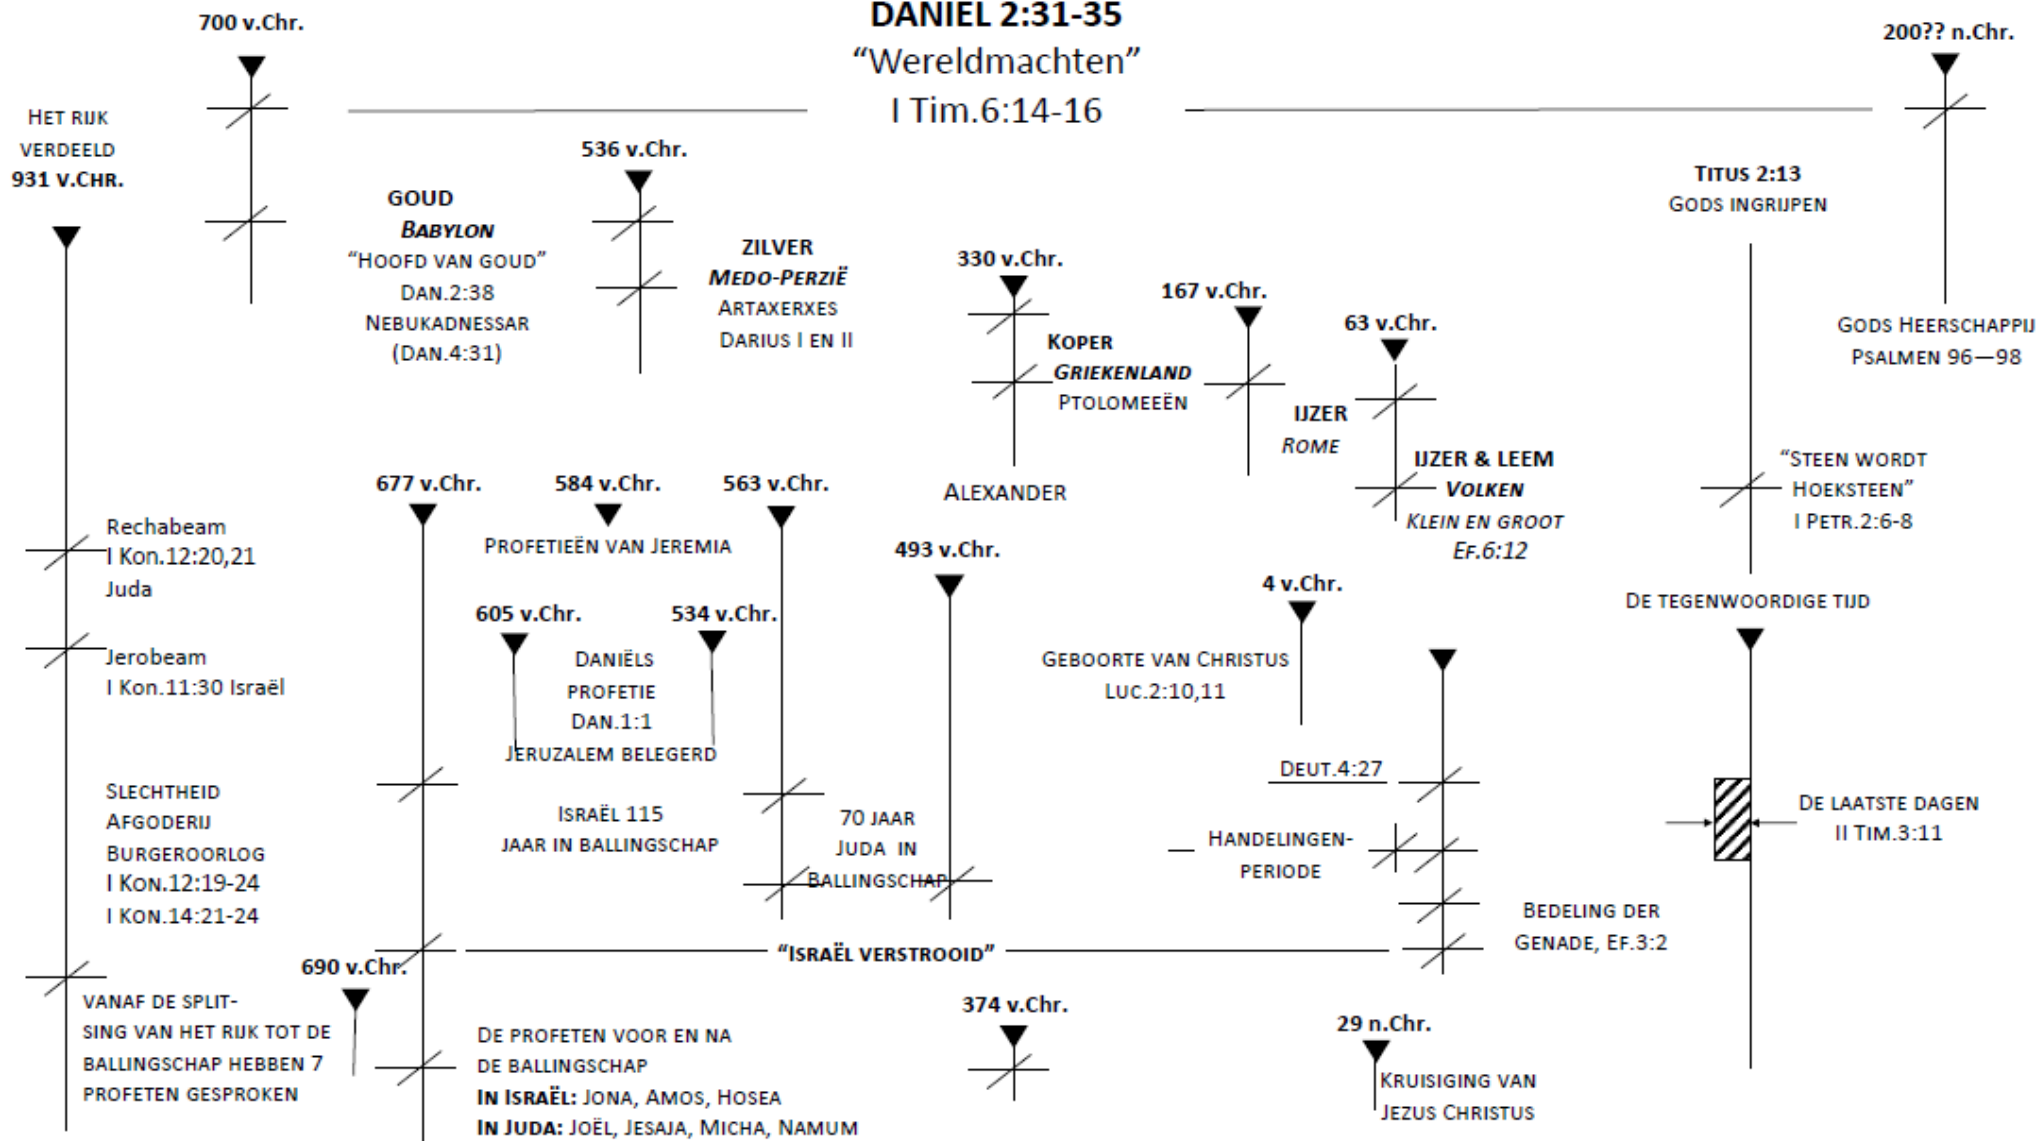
DANIEL 2:31-35
"Wereldmachten"
I Tim.6:14-16

700 v.Chr.

200?? n.Chr.

HET RIJK VERDEELD 931 V.CHR.

536 v.Chr.

GOUD
BABYLON
"HOOFD VAN GOUD"
DAN.2:38
NEBUKADNESSAR
(DAN.4:31)

ZILVER
MEDO-PERZIË
ARTAXERXES
DARIUS I EN II

TITUS 2:13
GODS INGRIJPEN

330 v.Chr.

167 v.Chr.

63 v.Chr.

KOPER
GRIEKENLAND
PTOLOMEEËN

IJZER
ROME

IJZER & LEEM
VOLKEN
KLEIN EN GROOT
EF.6:12

ALEXANDER

GODS HEERSCHAPPIJ
PSALMEN 96—98

"STEEN WORDT HOEKSTEEN"
I PETR.2:6-8

677 v.Chr.

584 v.Chr.

563 v.Chr.

PROFETIEËN VAN JEREMIA

493 v.Chr.

4 v.Chr.

DE TEGENWOORDIGE TIJD

Rechabeam
I Kon.12:20,21
Juda

Jerobeam
I Kon.11:30 Israël

605 v.Chr.

534 v.Chr.

DANIËLS PROFETIE
DAN.1:1
JERUZALEM BELEGERD

GEBOORTE VAN CHRISTUS
LUC.2:10,11

DEUT.4:27

SLECHTHEID
AFGODERIJ
BURGEROORLOG
I KON.12:19-24
I KON.14:21-24

ISRAËL 115 JAAR IN BALLINGSCHAP

70 JAAR JUDA IN BALLINGSCHAP

HANDELINGEN-PERIODE

DE LAATSTE DAGEN
II TIM.3:11

BEDELING DER GENADE, EF.3:2

"ISRAËL VERSTROOID"

690 v.Chr.

VANAF DE SPLITSING VAN HET RIJK TOT DE BALLINGSCHAP HEBBEN 7 PROFETEN GESPROKEN

374 v.Chr.

29 n.Chr.

DE PROFETEN VOOR EN NA DE BALLINGSCHAP
IN ISRAËL: JONA, AMOS, HOSEA
IN JUDA: JOËL, JESAJA, MICHA, NAMUM

KRUISIGING VAN JEZUS CHRISTUS